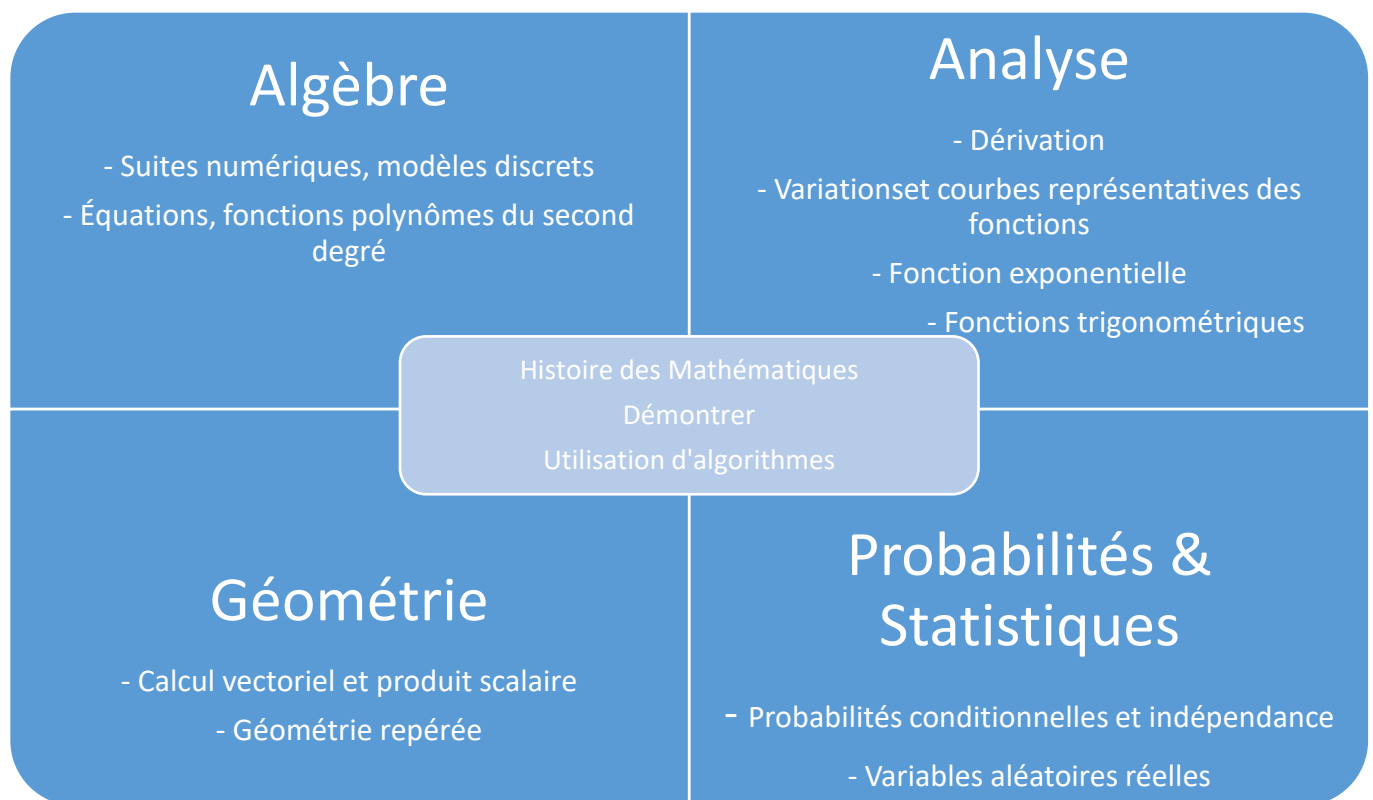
Algèbre

- Suites numériques, modèles discrets

- Équations, fonctions polynômes du second degré

Analyse

- Dérivation

- Variationset courbes représentatives des fonctions

- Fonction exponentielle

- Fonctions trigonométriques

Histoire des Mathématiques

Démontrer

Utilisation d'algorithmes

Géométrie

- Calcul vectoriel et produit scalaire

- Géométrie repérée

Probabilités & Statistiques

- Probabilités conditionnelles et indépendance

- Variables aléatoires réelles